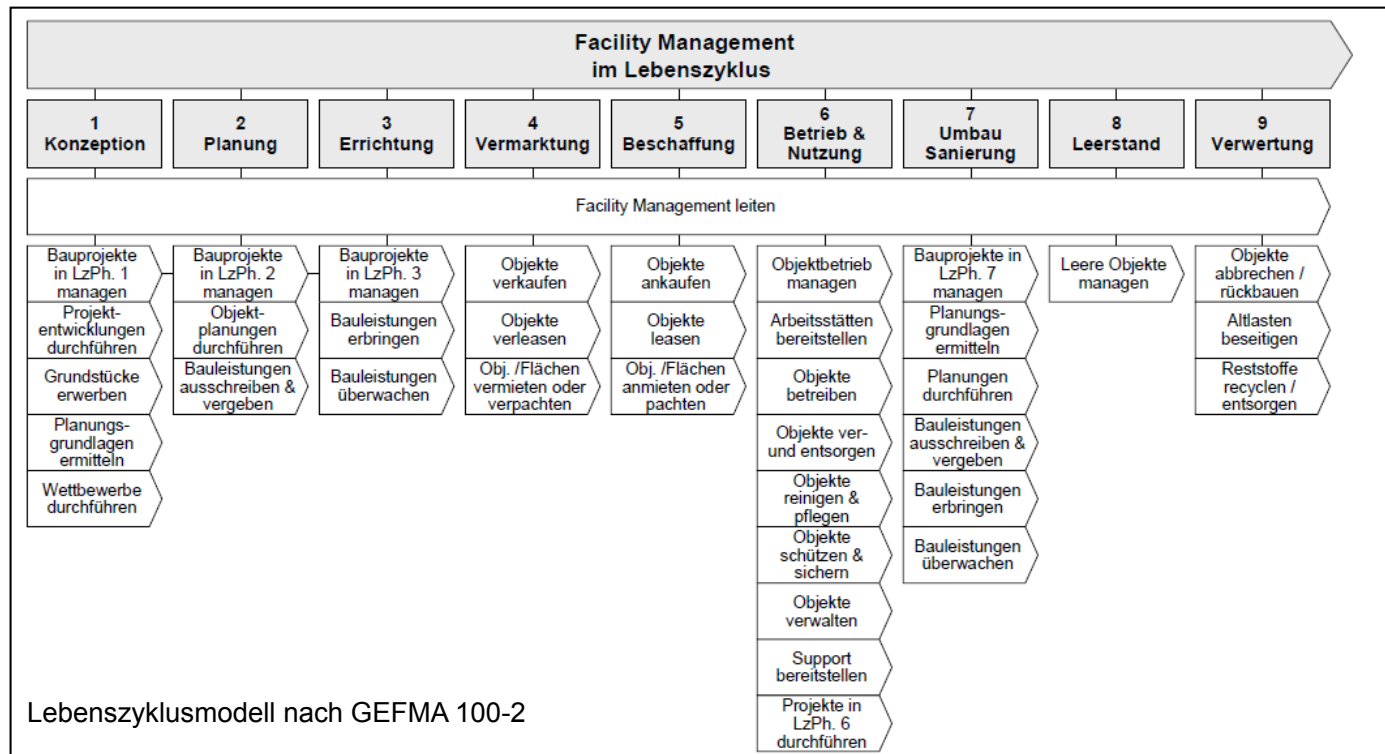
Facility Management
im Lebenszyklus

1
Konzeption

2
Planung

3
Errichtung

4
Vermarktung

5
Beschaffung

6
Betrieb &
Nutzung

7
Umbau
Sanierung

8
Leerstand

9
Verwertung

Facility Management leiten

Bauprojekte in LzPh. 1 managen

Projektentwicklungen durchführen

Grundstücke erwerben

Planungsgrundlagen ermitteln

Wettbewerbe durchführen

Bauprojekte in LzPh. 2 managen

Objektplanungen durchführen

Bauleistungen ausschreiben & vergeben

Bauprojekte in LzPh. 3 managen

Bauleistungen erbringen

Bauleistungen überwachen

Objekte verkaufen

Objekte verleasen

Obj. /Flächen vermieten oder verpachten

Objekte ankaufen

Objekte leasen

Obj. /Flächen anmieten oder pachten

Objektbetrieb managen

Arbeitsstätten bereitstellen

Objekte betreiben

Objekte ver- und entsorgen

Objekte reinigen & pflegen

Objekte schützen & sichern

Objekte verwalten

Support bereitstellen

Projekte in LzPh. 6 durchführen

Bauprojekte in LzPh. 7 managen

Planungsgrundlagen ermitteln

Planungen durchführen

Bauleistungen ausschreiben & vergeben

Bauleistungen erbringen

Bauleistungen überwachen

Leere Objekte managen

Objekte abbrechen / rückbauen

Altlasten beseitigen

Reststoffe recyclen / entsorgen

Lebenszyklusmodell nach GEFMA 100-2